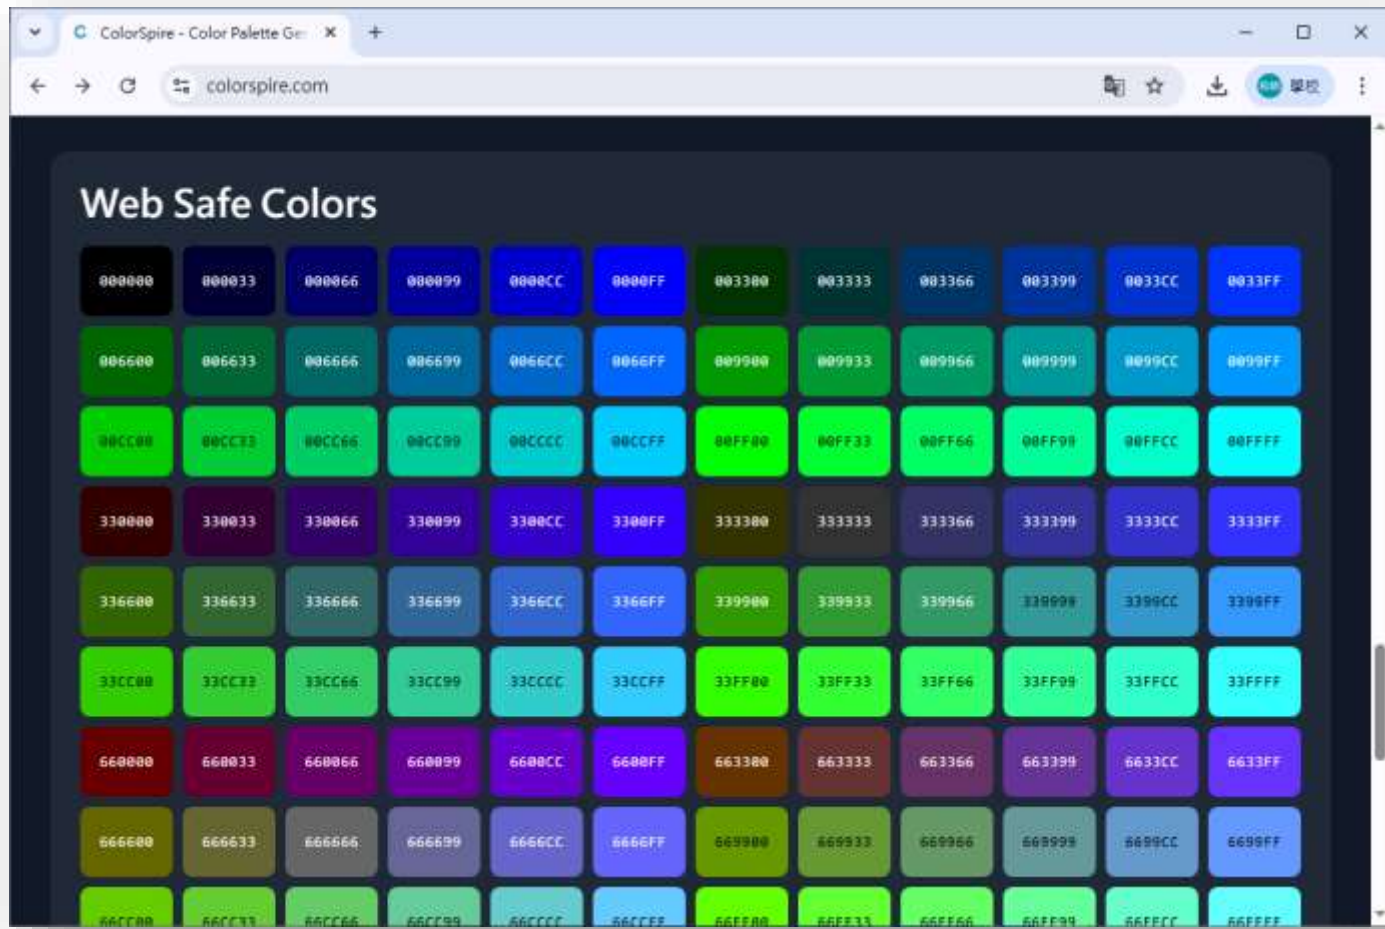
ColorSpire - Color Palette Ge

colorspire.com

Web Safe Colors

| | | | | | | | | | | | |
|---|---|---|---|---|---|---|---|---|---|---|---|
| 000000 | 000033 | 000066 | 000099 | 0000CC | 0000FF | 003300 | 003333 | 003366 | 003399 | 0033CC | 0033FF |
| 006600 | 006633 | 006666 | 006699 | 0066CC | 0066FF | 009900 | 009933 | 009966 | 009999 | 0099CC | 0099FF |
| 00CC00 | 00CC33 | 00CC66 | 00CC99 | 00CCCC | 00CCFF | 00FF00 | 00FF33 | 00FF66 | 00FF99 | 00FFCC | 00FFFF |
| 330000 | 330033 | 330066 | 330099 | 3300CC | 3300FF | 333300 | 333333 | 333366 | 333399 | 3333CC | 3333FF |
| 336600 | 336633 | 336666 | 336699 | 3366CC | 3366FF | 339900 | 339933 | 339966 | 339999 | 3399CC | 3399FF |
| 33CC00 | 33CC33 | 33CC66 | 33CC99 | 33CCCC | 33CCFF | 33FF00 | 33FF33 | 33FF66 | 33FF99 | 33FFCC | 33FFFF |
| 660000 | 660033 | 660066 | 660099 | 6600CC | 6600FF | 663300 | 663333 | 663366 | 663399 | 6633CC | 6633FF |
| 666600 | 666633 | 666666 | 666699 | 6666CC | 6666FF | 669900 | 669933 | 669966 | 669999 | 6699CC | 6699FF |
| 66CC00 | 66CC33 | 66CC66 | 66CC99 | 66CCCC | 66CCFF | 66FF00 | 66FF33 | 66FF66 | 66FF99 | 66FFCC | 66FFFF |